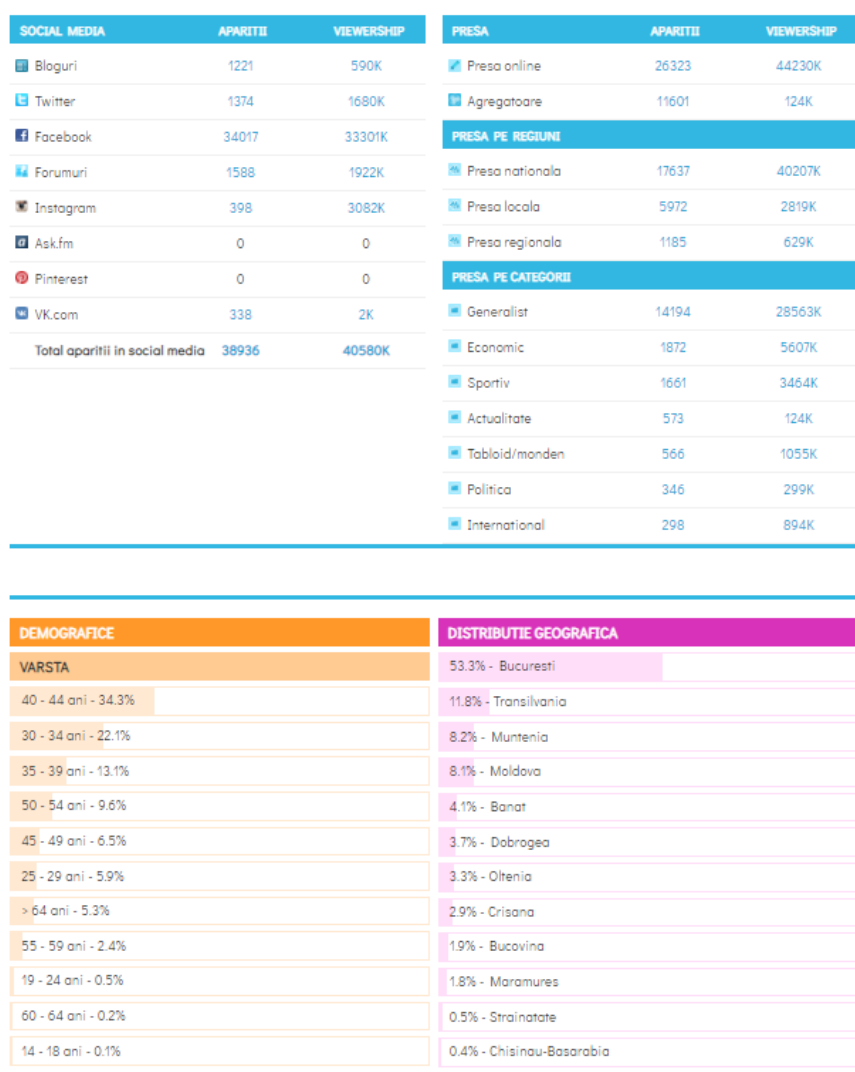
| SOCIAL MEDIA | APARITII | VIEWERSHIP |
|---|---|---|
| Bloguri | 1221 | 590K |
| Twitter | 1374 | 1680K |
| Facebook | 34017 | 33301K |
| Forumuri | 1588 | 1922K |
| Instagram | 398 | 3082K |
| Ask.fm | 0 | 0 |
| Pinterest | 0 | 0 |
| VK.com | 338 | 2K |
| Total aparitii in social media | 38936 | 40580K |

| PRESA | APARITII | VIEWERSHIP |
|---|---|---|
| Presa online | 26323 | 44230K |
| Agregatoare | 11601 | 124K |
| PRESA PE REGIUNI | | |
| Presa nationala | 17637 | 40207K |
| Presa locala | 5972 | 2819K |
| Presa regionala | 1185 | 629K |
| PRESA PE CATEGORII | | |
| Generalist | 14194 | 28563K |
| Economic | 1872 | 5607K |
| Sportiv | 1661 | 3464K |
| Actualitate | 573 | 124K |
| Tabloid/monden | 566 | 1055K |
| Politica | 346 | 299K |
| International | 298 | 894K |

DEMOGRAFICE

VARSTA

40 - 44 ani - 34.3%

30 - 34 ani - 22.1%

35 - 39 ani - 13.1%

50 - 54 ani - 9.6%

45 - 49 ani - 6.5%

25 - 29 ani - 5.9%

> 64 ani - 5.3%

55 - 59 ani - 2.4%

19 - 24 ani - 0.5%

60 - 64 ani - 0.2%

14 - 18 ani - 0.1%

DISTRIBUTIE GEOGRAFICA

53.3% - Bucuresti

11.8% - Transilvania

8.2% - Muntenia

8.1% - Moldova

4.1% - Banat

3.7% - Dobrogea

3.3% - Oltenia

2.9% - Crisana

1.9% - Bucovina

1.8% - Maramures

0.5% - Strainatate

0.4% - Chisinau-Basarabia